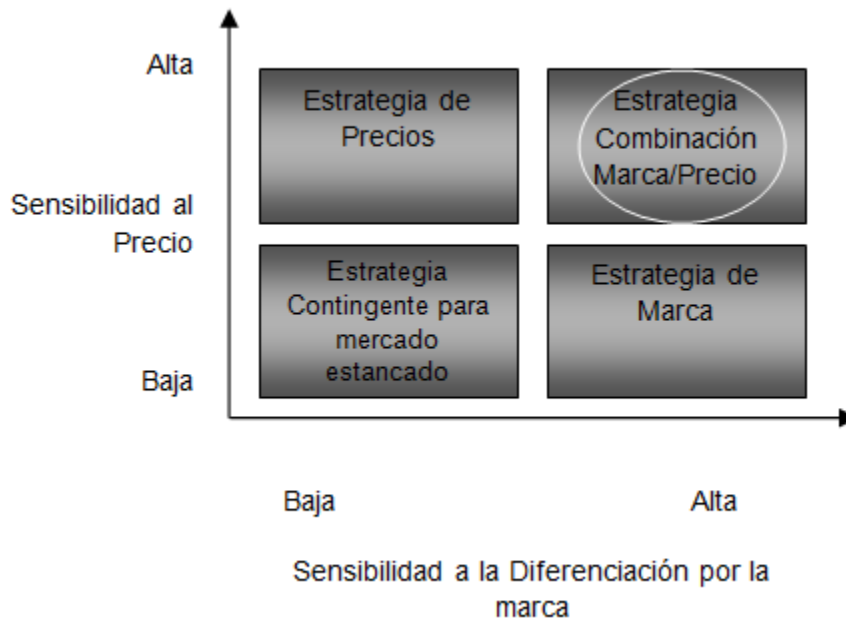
Alta

Sensibilidad al Precio

Baja

Estrategia de Precios

Estrategia Combinación Marca/Precio

Estrategia Contingente para mercado estancado

Estrategia de Marca

Baja

Alta

Sensibilidad a la Diferenciación por la marca